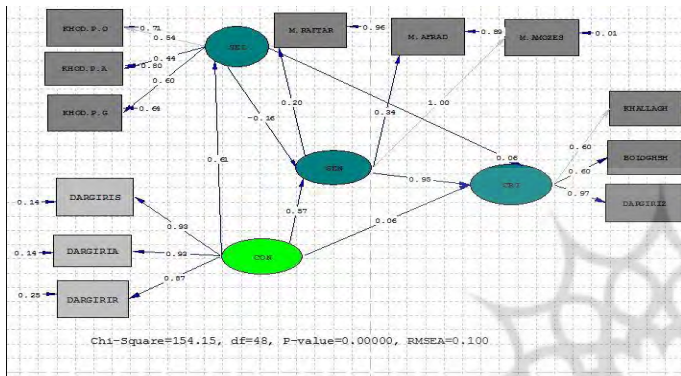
KHOD.P.O
0.71
0.54
KHOD.P.A
0.44
0.80
0.60
KHOD.P.G
0.64
SEL
M.RAFTAR
0.96
M.AFRAD
0.89
M.AMOZES
0.01
0.20
-0.16
0.34
1.00
0.06
KHALLAGH
0.60
BOLOGHSH
0.60
0.97
DARGIRIE
0.61
SER
0.90
SRG
DARGIRIS
0.14
0.93
0.57
0.06
DARGIRIA
0.14
0.92
CON
0.87
DARGIRIR
0.25
Chi-Square=154.15, df=48, P-value=0.00000, RMSEA=0.100